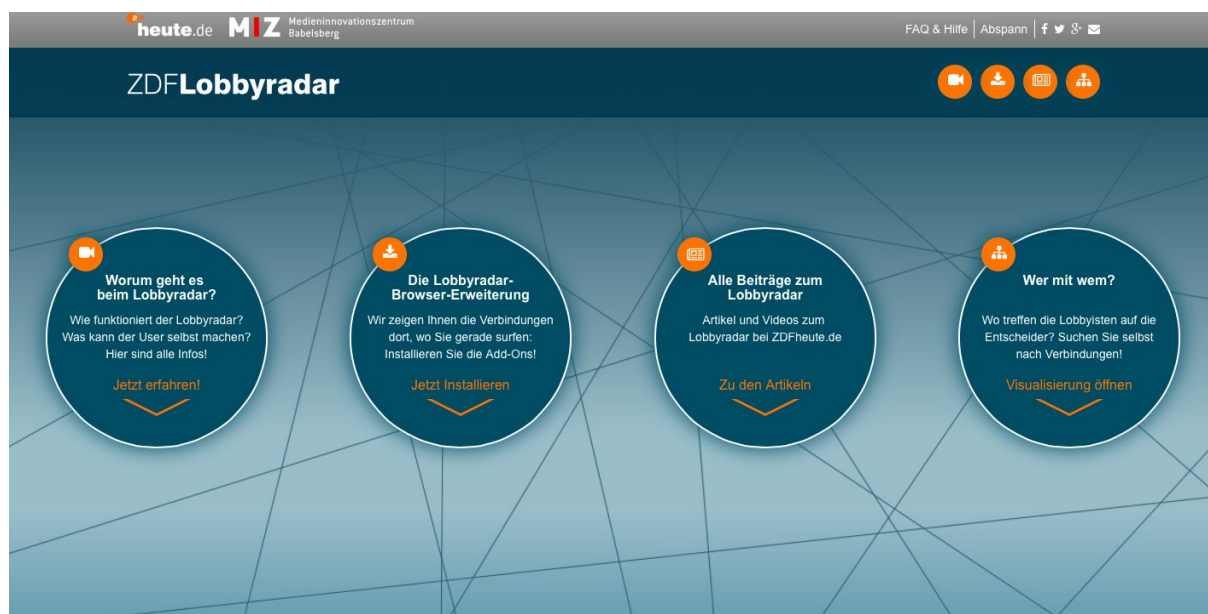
heute.de MIZ Medieninnovationszentrum Babelsberg

FAQ & Hilfe | Abspann |

ZDFLobbyradar

Worum geht es beim Lobbyradar?

Wie funktioniert der Lobbyradar? Was kann der User selbst machen? Hier sind alle Infos!

Jetzt erfahren!

Die Lobbyradar-Browser-Erweiterung

Wir zeigen Ihnen die Verbindungen dort, wo Sie gerade surfen: Installieren Sie die Add-Ons!

Jetzt Installieren

Alle Beiträge zum Lobbyradar

Artikel und Videos zum Lobbyradar bei ZDFheute.de

Zu den Artikeln

Wer mit wem?

Wo treffen die Lobbyisten auf die Entscheider? Suchen Sie selbst nach Verbindungen!

Visualisierung öffnen